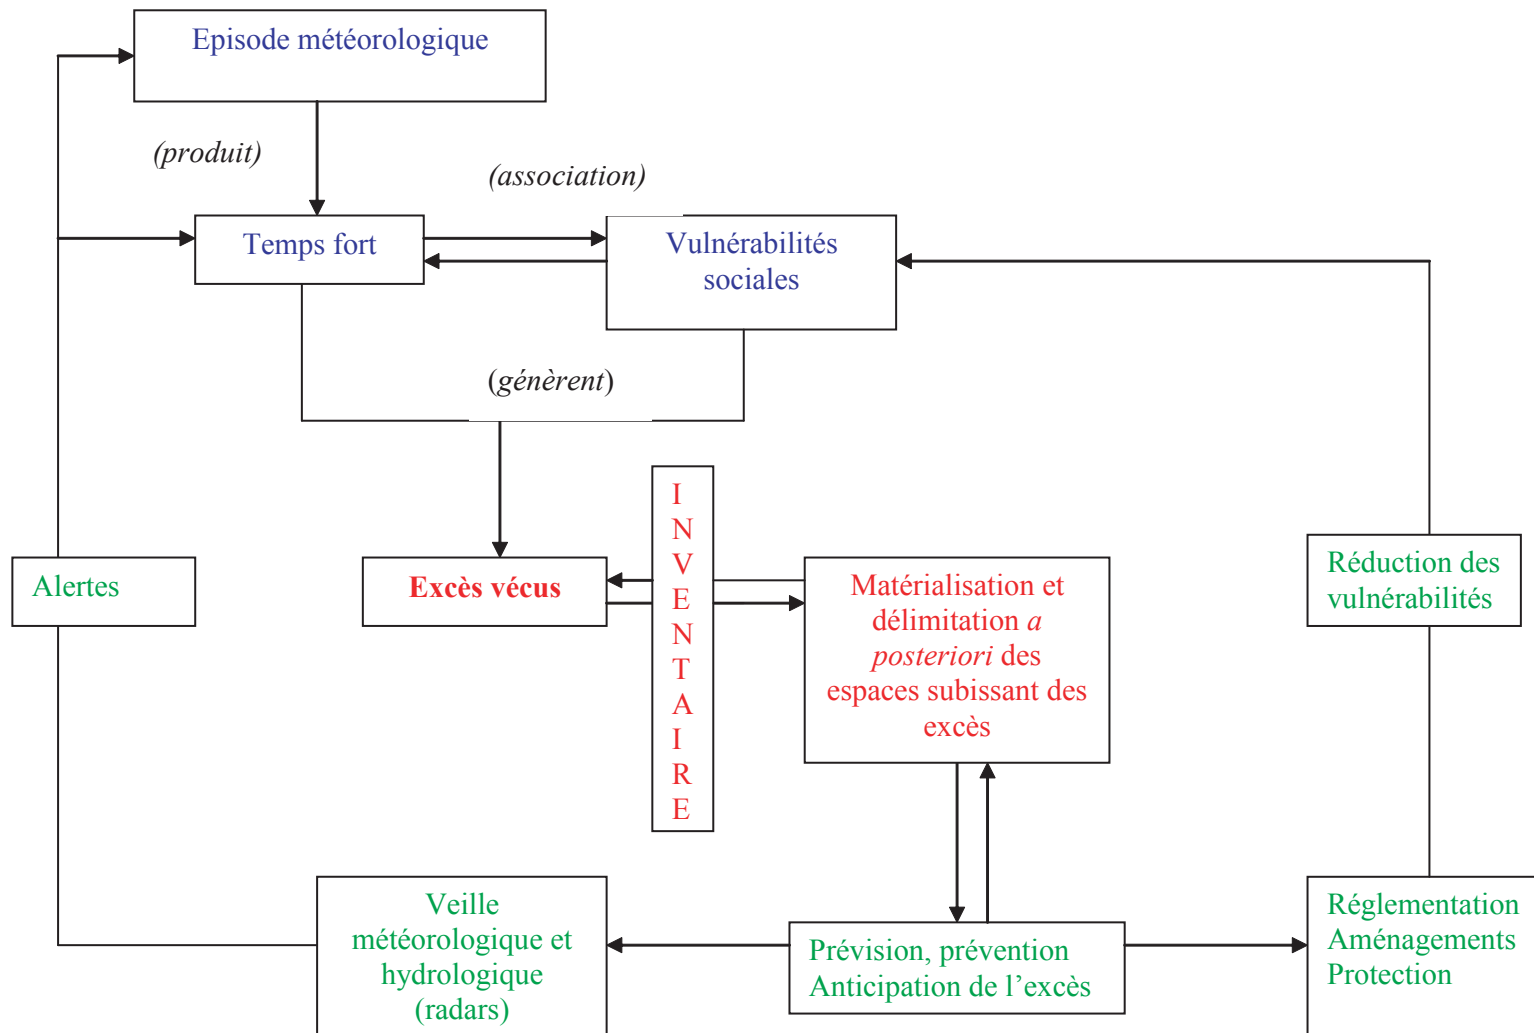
Episode météorologique

(produit)

(association)

Temps fort

Vulnérabilités sociales

(génèrent)

Alertes

Excès vécus

I N V E N T A I R E

Matérialisation et délimitation *a posteriori* des espaces subissant des excès

Réduction des vulnérabilités

Veille météorologique et hydrologique (radars)

Prévision, prévention Anticipation de l'excès

Réglementation Aménagements Protection